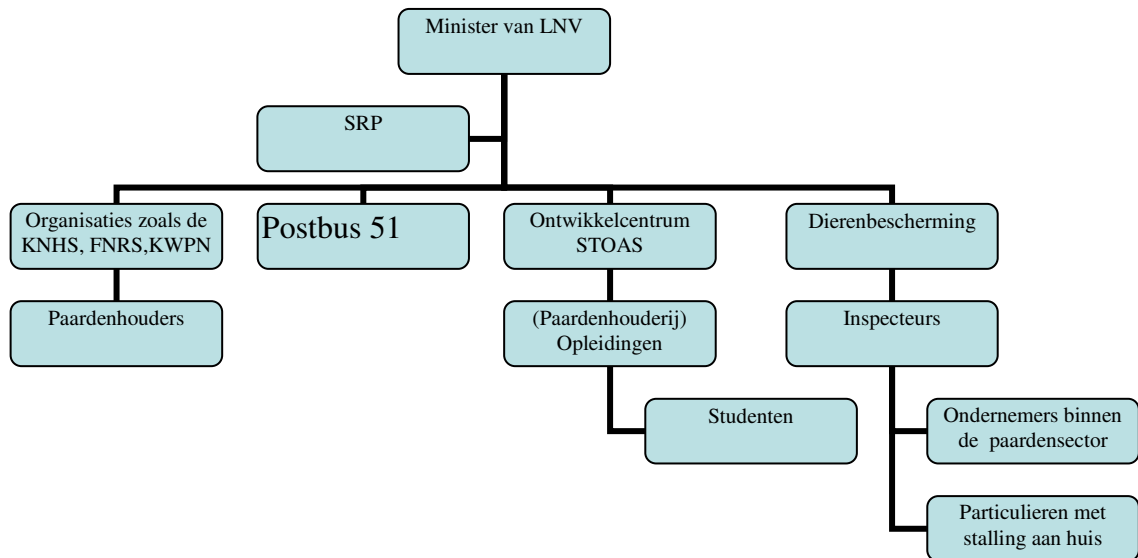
Minister van LNV

SRP

Organisaties zoals de KNHS, FNRS,KWPN

Paardenhouders

Postbus 51

Ontwikkelcentrum STOAS

(Paardenhouderij) Opleidingen

Studenten

Dierenbescherming

Inspecteurs

Ondernemers binnen de paardensector

Particulieren met stalling aan huis